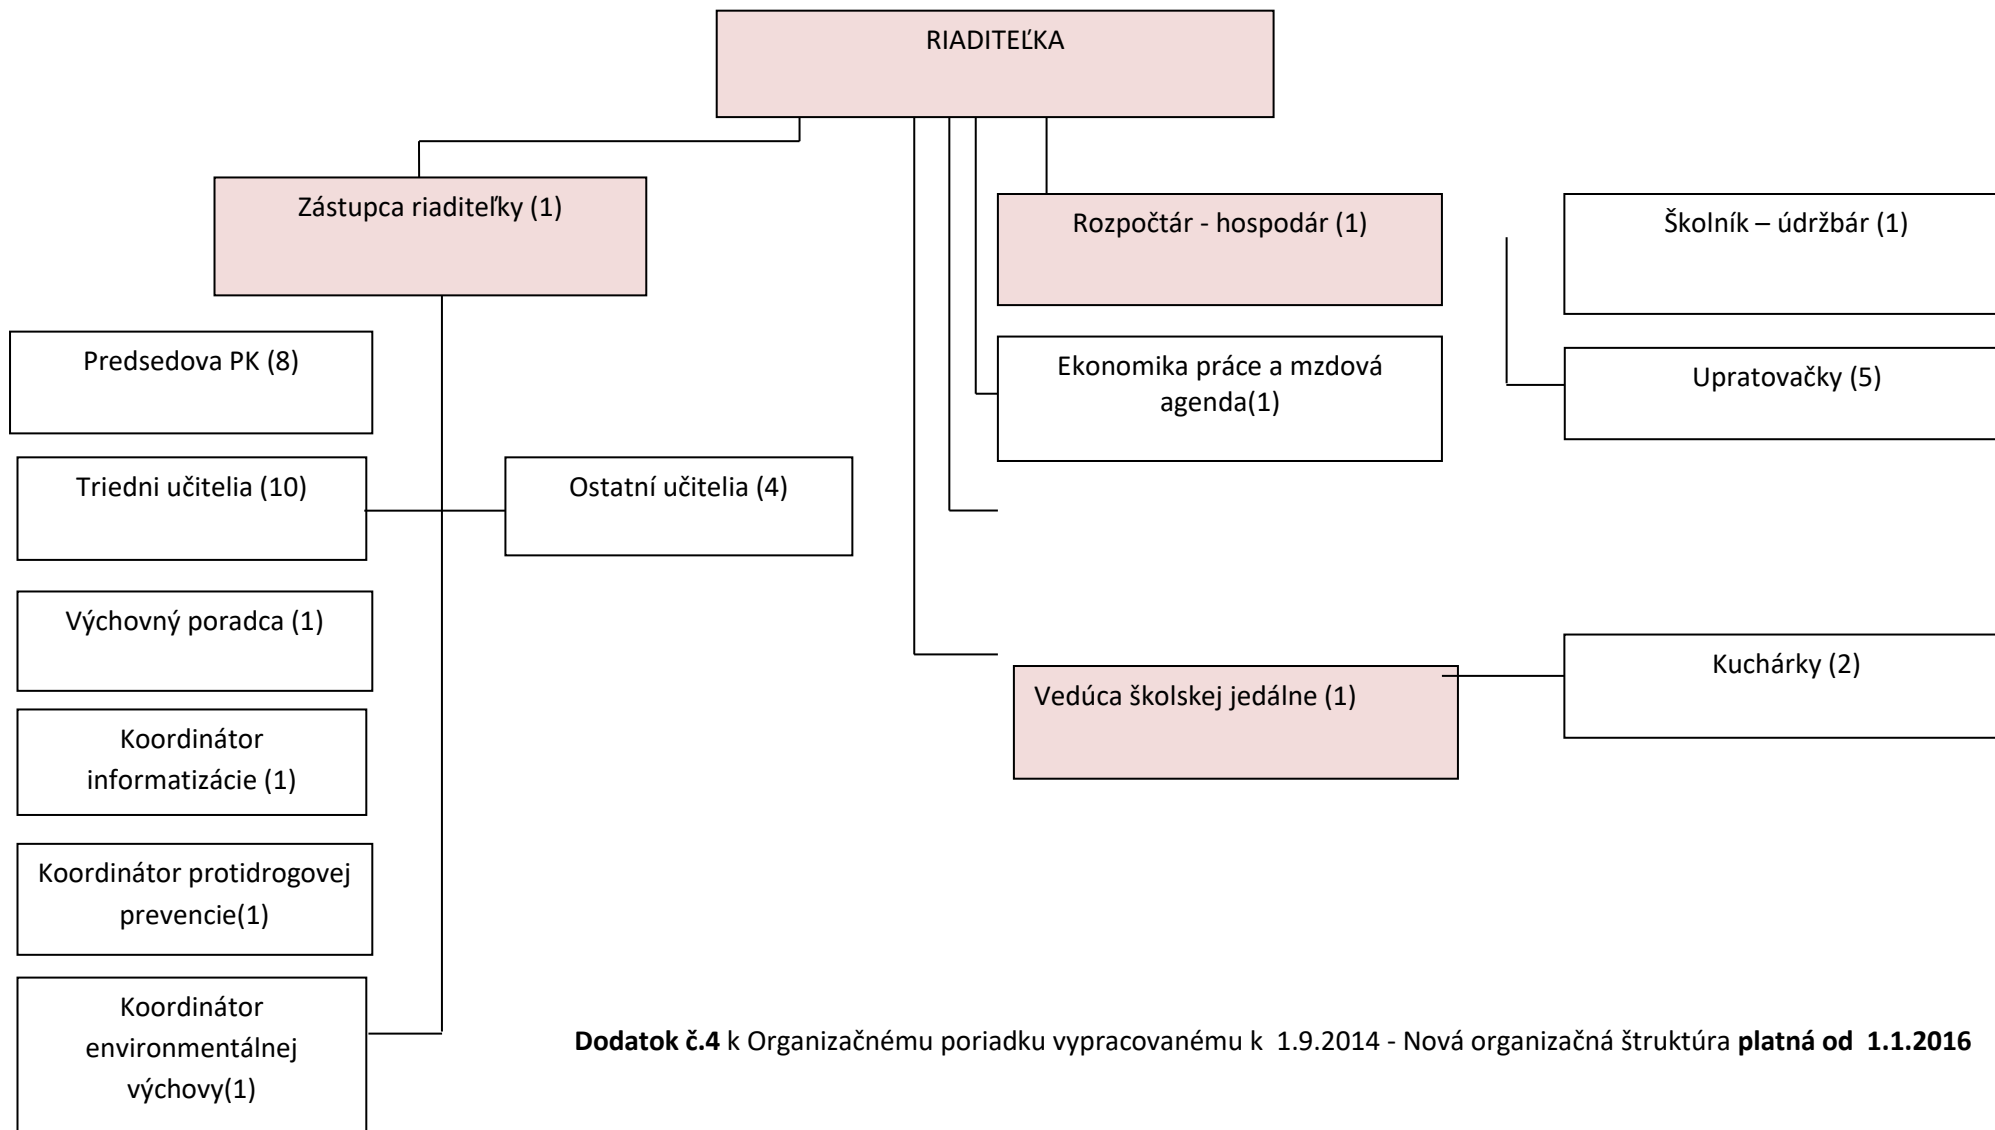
RIADITEĽKA

Zástupca riaditeľky (1)

Rozpočtár - hospodár (1)

Školník – údržbár (1)

Predsedova PK (8)

Ekonomika práce a mzdová agenda(1)

Upratovačky (5)

Triedni učitelia (10)

Ostatní učitelia (4)

Výchovný poradca (1)

Kuchárky (2)

Vedúca školskej jedálne (1)

Koordinátor informatizácie (1)

Koordinátor protidrogovej prevencie(1)

Koordinátor environmentálnej výchovy(1)

**Dodatok č.4** k Organizačnému poriadku vypracovanému k 1.9.2014 - Nová organizačná štruktúra **platná od 1.1.2016**